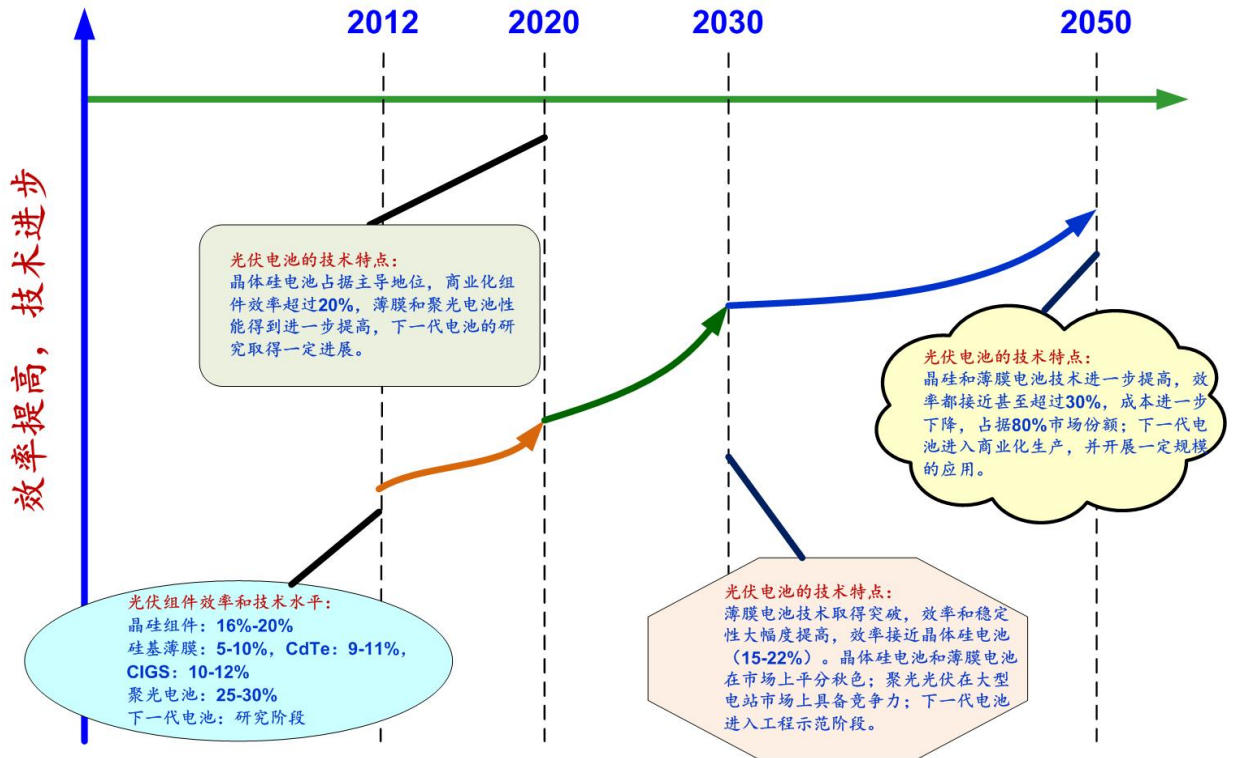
2012
2020
2030
2050

效率提高，技术进步

光伏电池的技术特点：
晶体硅电池占据主导地位，商业化组件效率超过20%，薄膜和聚光电池性能得到进一步提高，下一代电池的研究取得一定进展。

光伏电池的技术特点：
晶硅和薄膜电池技术进一步提高，效率都接近甚至超过30%，成本进一步下降，占据80%市场份额；下一代电池进入商业化生产，并开展一定规模的应用。

光伏组件效率和技术水平：
晶硅组件：16%-20%
硅基薄膜：5-10%，CdTe：9-11%，
CIGS：10-12%
聚光电池：25-30%
下一代电池：研究阶段

光伏电池的技术特点：
薄膜电池技术取得突破，效率和稳定性大幅度提高，效率接近晶体硅电池（15-22%）。晶体硅电池和薄膜电池在市场上平分秋色；聚光光伏在大型电站市场上具备竞争力；下一代电池进入工程示范阶段。